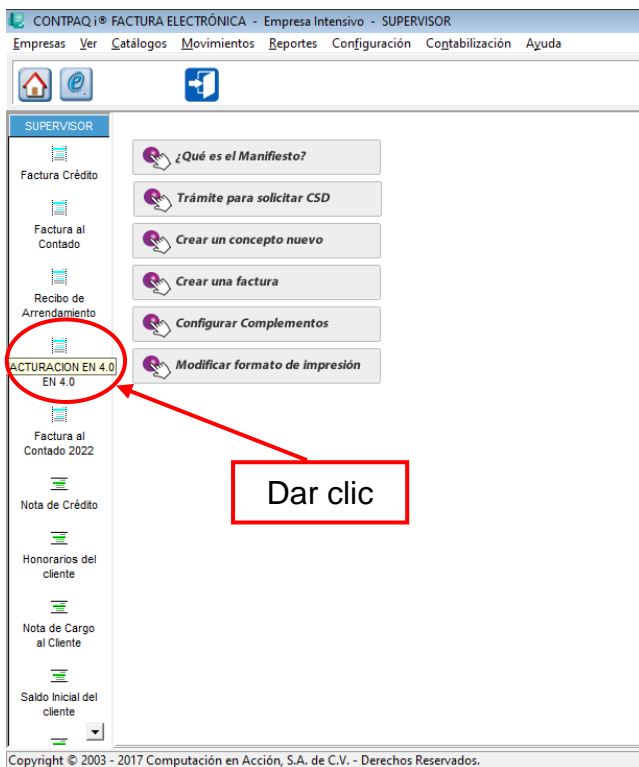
CONTPAQ i® FACTURA ELECTRÓNICA - Empresa Intensivo - SUPERVISOR

Empresas Ver Catálogos Movimientos Reportes Configuración Contabilización Ayuda

SUPERVISOR

Factura Crédito

Factura al Contado

Recibo de Arrendamiento

ACTURACION EN 4.0 EN 4.0

Factura al Contado 2022

Nota de Crédito

Honorarios del cliente

Nota de Cargo al Cliente

Saldo Inicial del cliente

¿Qué es el Manifiesto?

Trámite para solicitar CSD

Crear un concepto nuevo

Crear una factura

Configurar Complementos

Modificar formato de impresión

Dar clic

Copyright © 2003 - 2017 Computación en Acción, S.A. de C.V. - Derechos Reservados.